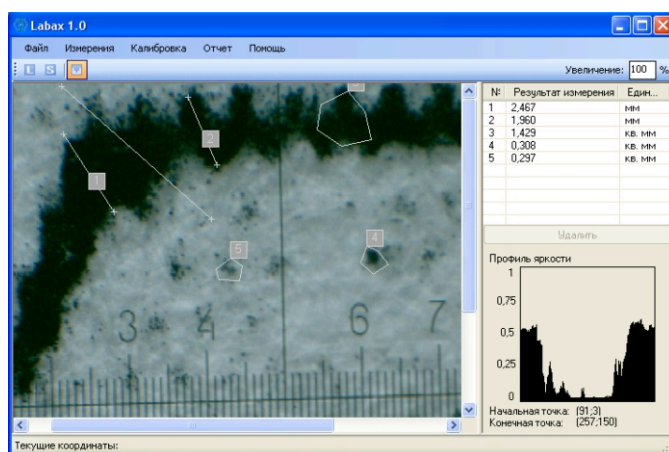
Labax 1.0

Файл Измерения Калибровка Отчет Помощь

Увеличение: 100 %

| № | Результат измерения | Един... |
|---|---|---|
| 1 | 2,467 | мм |
| 2 | 1,960 | мм |
| 3 | 1,429 | кв. мм |
| 4 | 0,308 | кв. мм |
| 5 | 0,297 | кв. мм |

Удалить

Профиль яркости

1
0,75
0,5
0,25
0

Начальная точка: (91;3)
Конечная точка: (257;150)

1 2 3 4 5

3 4 6 7

Текущие координаты: